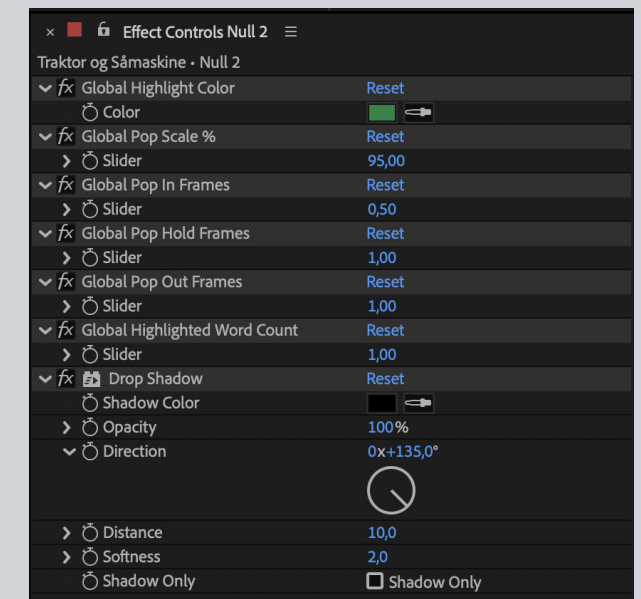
× Effect Controls Null 2 ≡

Traktor og Såmaskine • Null 2

fx Global Highlight Color Reset
Color

fx Global Pop Scale % Reset
Slider 95,00

fx Global Pop In Frames Reset
Slider 0,50

fx Global Pop Hold Frames Reset
Slider 1,00

fx Global Pop Out Frames Reset
Slider 1,00

fx Global Highlighted Word Count Reset
Slider 1,00

fx Drop Shadow Reset
Shadow Color
Opacity 100%
Direction 0x+135,0°
Distance 10,0
Softness 2,0
Shadow Only Shadow Only